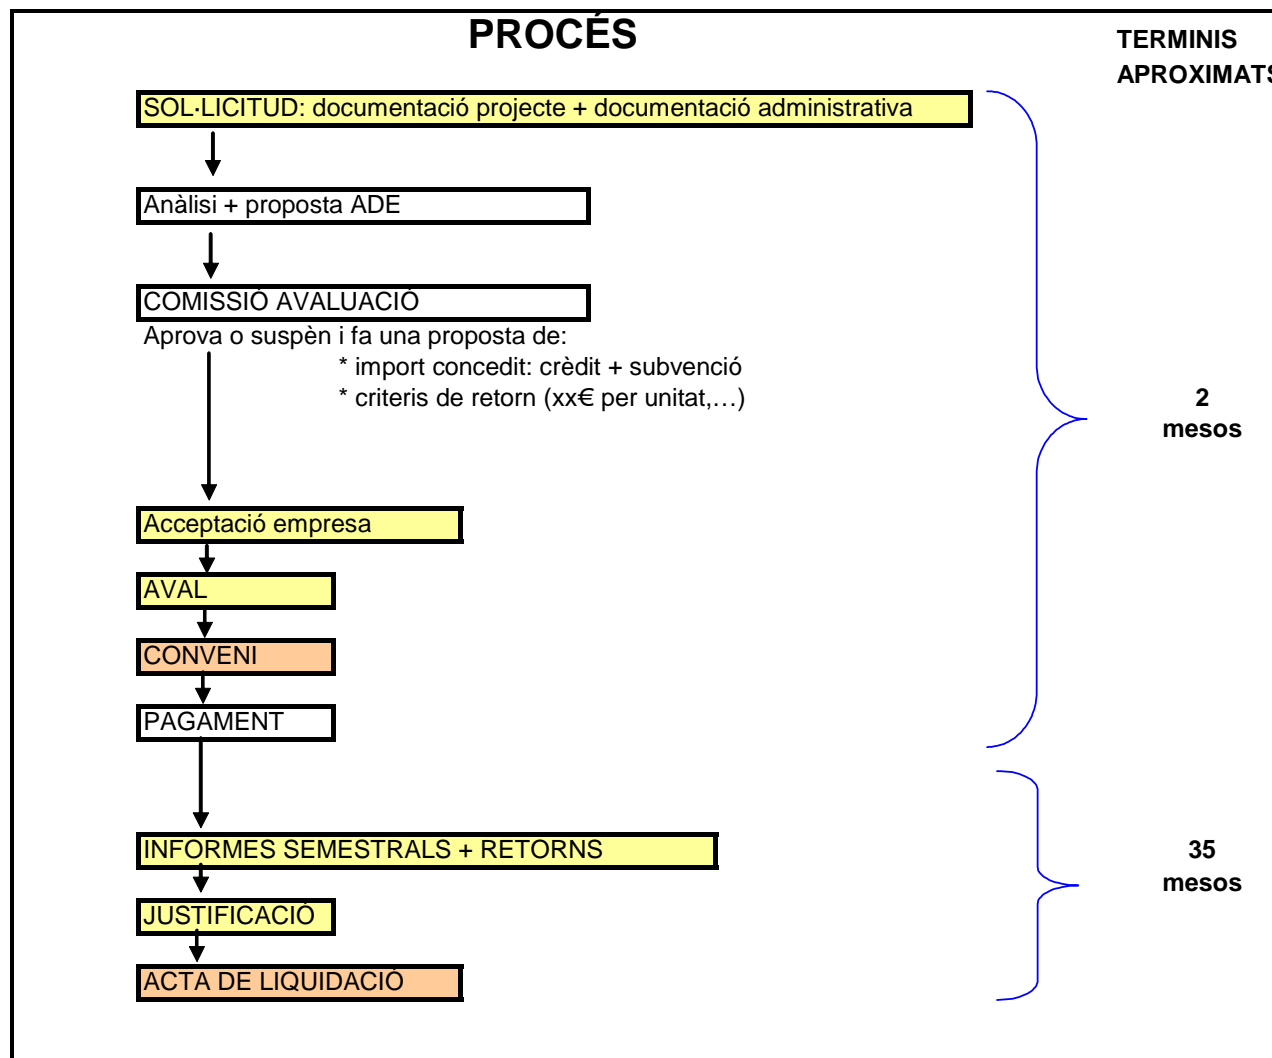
PROCÉS

TERMINIS APROXIMATS

SOL·LICITUD: documentació projecte + documentació administrativa

Anàlisi + proposta ADE

COMISSIÓ AVALUACIÓ

Aprova o suspèn i fa una proposta de:
* import concedit: crèdit + subvenció
* criteris de retorn (xx€ per unitat,…)

Acceptació empresa

AVAL

CONVENI

PAGAMENT

2 mesos

INFORMES SEMESTRALS + RETORNS

JUSTIFICACIÓ

ACTA DE LIQUIDACIÓ

35 mesos